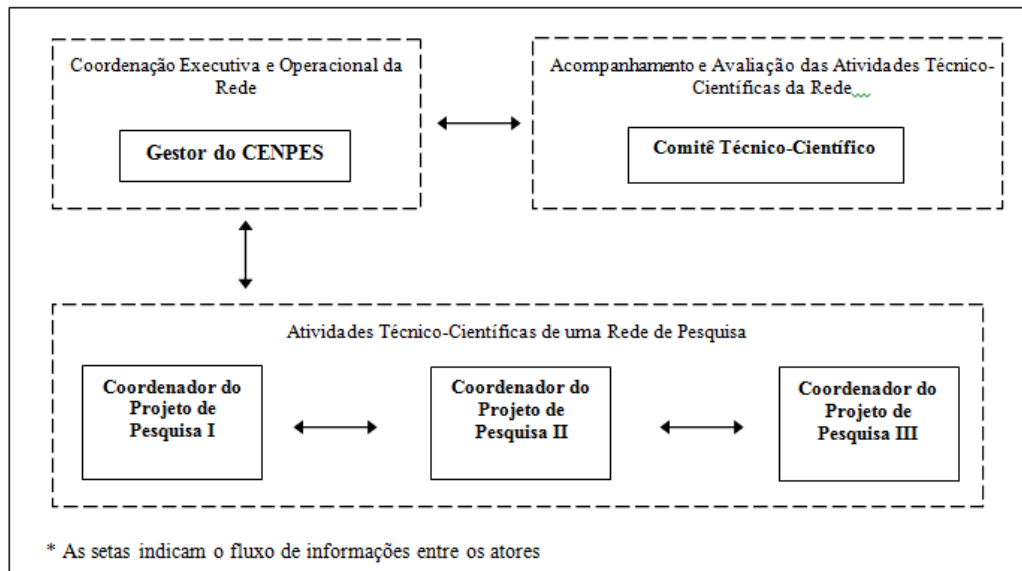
Coordenação Executiva e Operacional da Rede

Gestor do CENPES

Acompanhamento e Avaliação das Atividades Técnico-Científicas da Rede

Comitê Técnico-Científico

Atividades Técnico-Científicas de uma Rede de Pesquisa

Coordenador do Projeto de Pesquisa I

Coordenador do Projeto de Pesquisa II

Coordenador do Projeto de Pesquisa III

* As setas indicam o fluxo de informações entre os atores